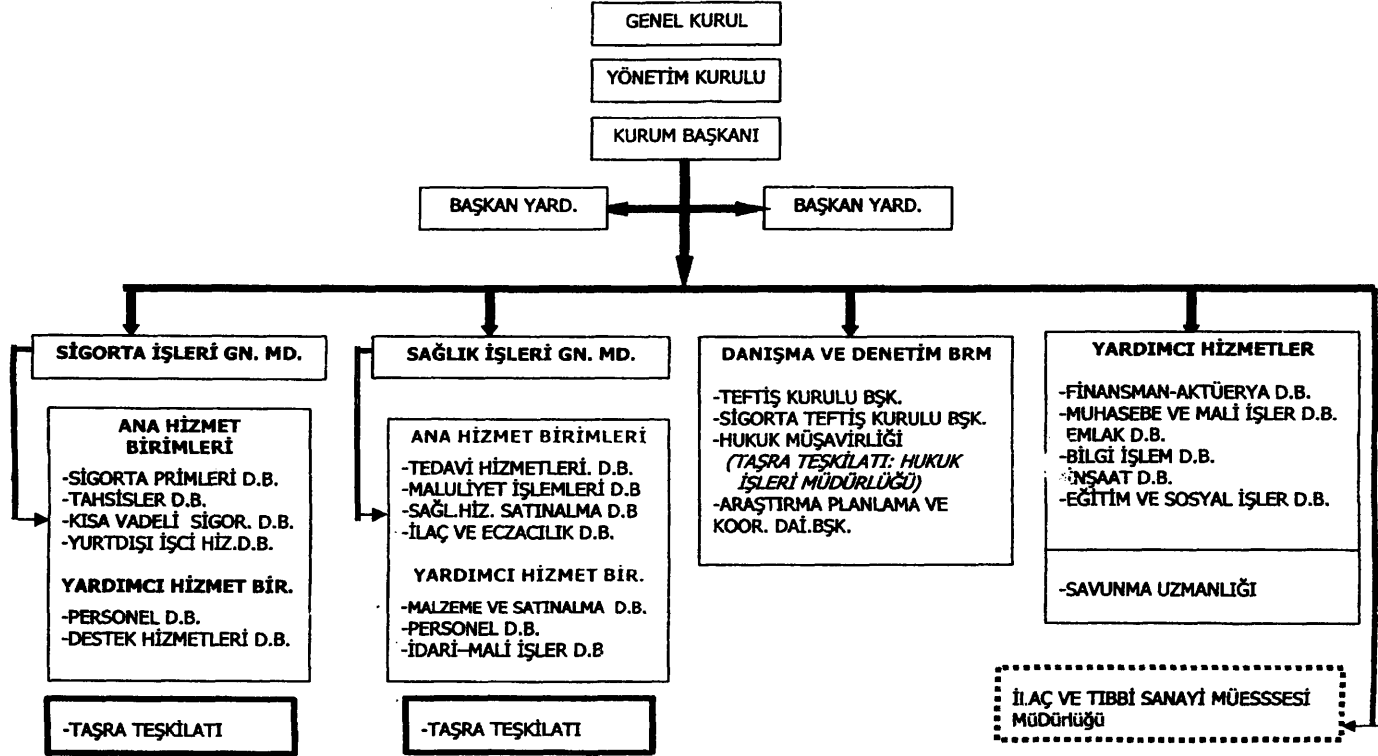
GENEL KURUL

YÖNETİM KURULU

KURUM BAŞKANI

BAŞKAN YARD.

BAŞKAN YARD.

SİGORTA İŞLERİ GN. MD.

ANA HİZMET BİRİMLERİ

-SİGORTA PRİMLERİ D.B.
-TAHSİSLER D.B.
-KISA VADELİ SİGOR. D.B.
-YURTDIŞI İŞÇİ HİZ.D.B.

YARDIMCI HİZMET BİR.

-PERSONEL D.B.
-DESTEK HİZMETLERİ D.B.

-TAŞRA TEŞKİLATI

SAĞLIK İŞLERİ GN. MD.

ANA HİZMET BİRİMLERİ

-TEDAVİ HİZMETLERİ. D.B.
-MALULİYET İŞLEMLERİ D.B
-SAĞL.HİZ. SATINALMA D.B
-İLAÇ VE ECZACILIK D.B.

YARDIMCI HİZMET BİR.

-MALZEME VE SATINALMA D.B.
-PERSONEL D.B.
-İDARİ–MALİ İŞLER D.B

-TAŞRA TEŞKİLATI

DANIŞMA VE DENETİM BRM

-TEFTİŞ KURULU BŞK.
-SİGORTA TEFTİŞ KURULU BŞK.
-HUKUK MÜŞAVİRLİĞİ
(TAŞRA TEŞKİLATI: HUKUK İŞLERİ MÜDÜRLÜĞÜ)
-ARAŞTIRMA PLANLAMA VE KOOR. DAİ.BŞK.

YARDIMCI HİZMETLER

-FİNANSMAN-AKTÜERYA D.B.
-MUHASEBE VE MALİ İŞLER D.B.
EMLAK D.B.
-BİLGİ İŞLEM D.B.
-İNŞAAT D.B.
-EĞİTİM VE SOSYAL İŞLER D.B.

-SAVUNMA UZMANLIĞI

İLAÇ VE TIBBİ SANAYİ MÜESSSESİ Müdürlüğü